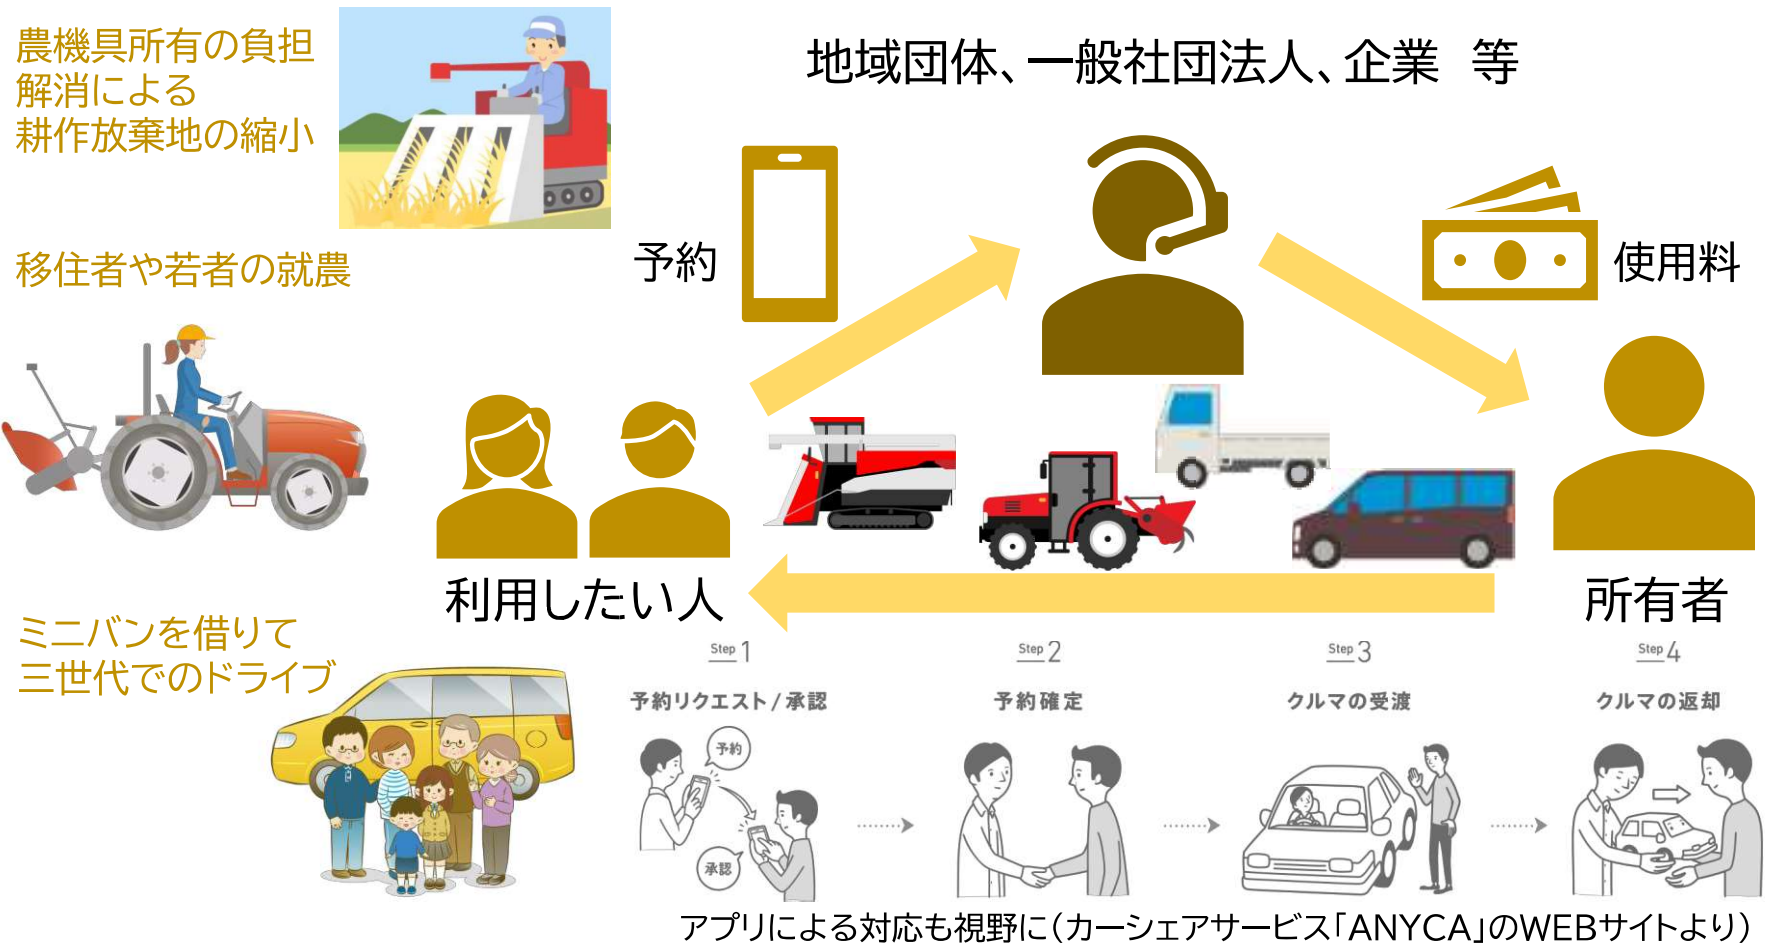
農機具所有の負担解消による耕作放棄地の縮小

地域団体、一般社団法人、企業　等

予約

使用料

移住者や若者の就農

利用したい人

所有者

ミニバンを借りて三世代でのドライブ

Step 1
予約リクエスト / 承認

予約

承認

Step 2
予約確定

Step 3
クルマの受渡

Step 4
クルマの返却

アプリによる対応も視野に（カーシェアサービス「ANYCA」のWEBサイトより）